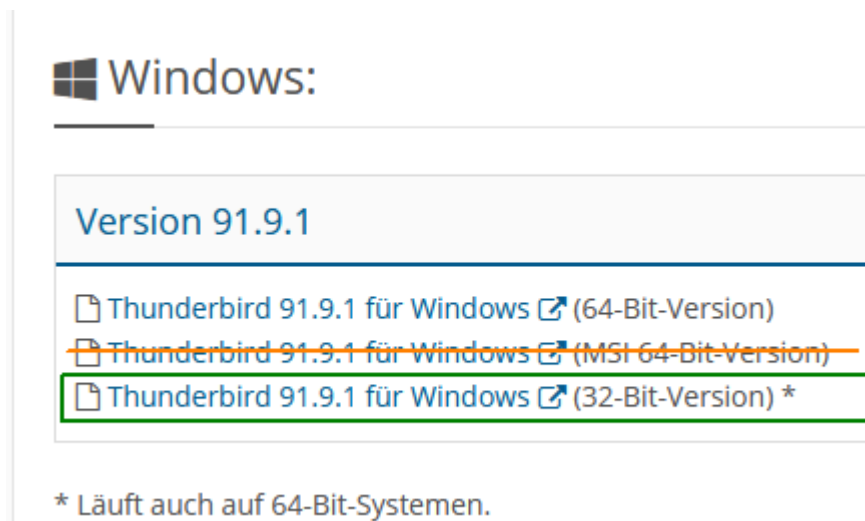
Windows:

Version 91.9.1

Thunderbird 91.9.1 für Windows (64-Bit-Version)
~~Thunderbird 91.9.1 für Windows (MSI 64-Bit-Version)~~
Thunderbird 91.9.1 für Windows (32-Bit-Version) *

* Läuft auch auf 64-Bit-Systemen.